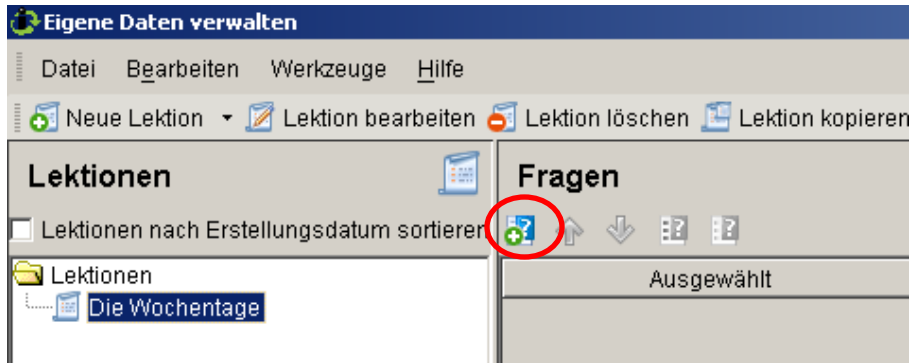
Eigene Daten verwalten

Datei Bearbeiten Werkzeuge Hilfe

Neue Lektion Lektion bearbeiten Lektion löschen Lektion kopieren

Lektionen

Lektionen nach Erstellungsdatum sortieren

Lektionen

Die Wochentage

Fragen

Ausgewählt